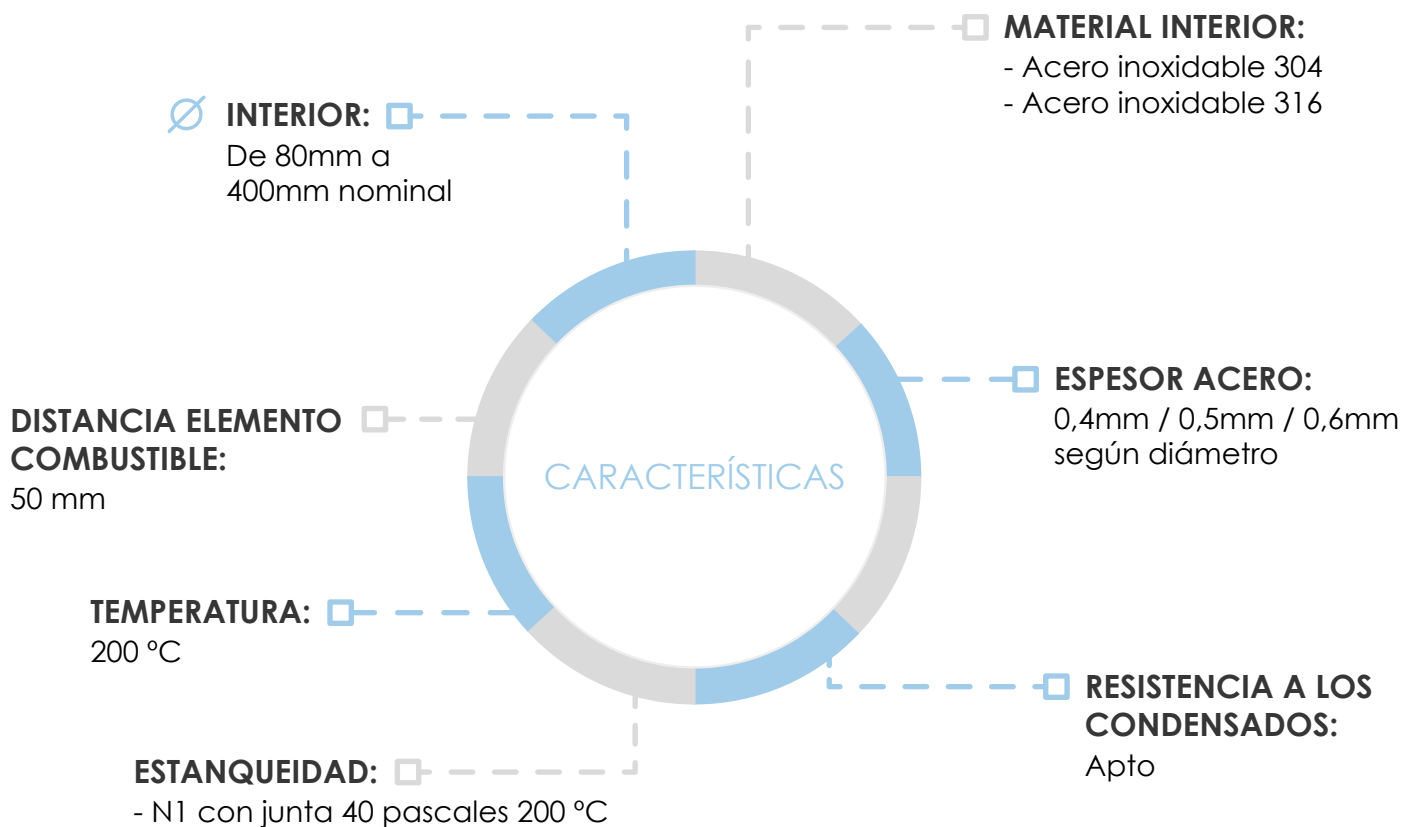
MATERIAL INTERIOR:
- Acero inoxidable 304
- Acero inoxidable 316

∅ INTERIOR:
De 80mm a 400mm nominal

ESPESOR ACERO:
0,4mm / 0,5mm / 0,6mm según diámetro

DISTANCIA ELEMENTO COMBUSTIBLE:
50 mm

CARACTERÍSTICAS

TEMPERATURA:
200 ºC

RESISTENCIA A LOS CONDENSADOS:
Apto

ESTANQUEIDAD:
- N1 con junta 40 pascales 200 ºC